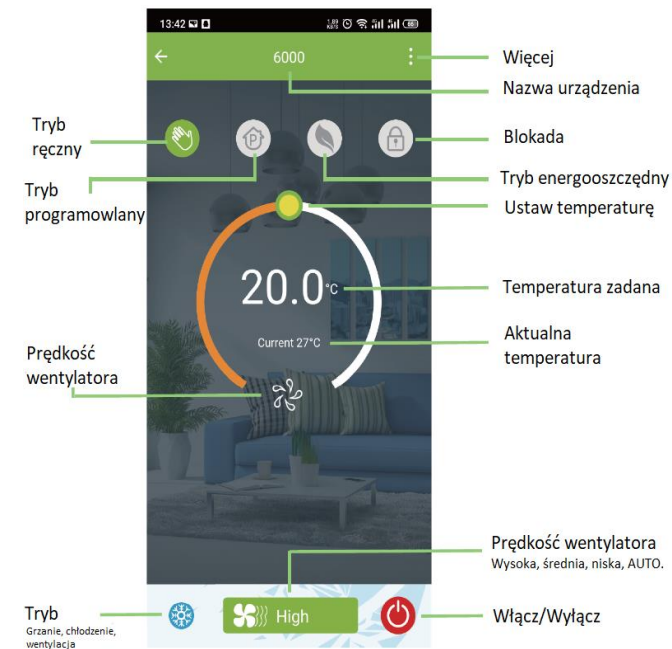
13:42

6000

Więcej

Nazwa urządzenia

Tryb ręczny

Blokada

Tryb programowlany

Tryb energooszczędny

Ustaw temperaturę

20.0 °C

Temperatura zadana

Current 27°C

Aktualna temperatura

Prędkość wentylatora

Prędkość wentylatora
Wysoka, średnia, niska, AUTO.

Tryb
Grzanie, chłodzenie, wentylacja

High

Włącz/Wyłącz